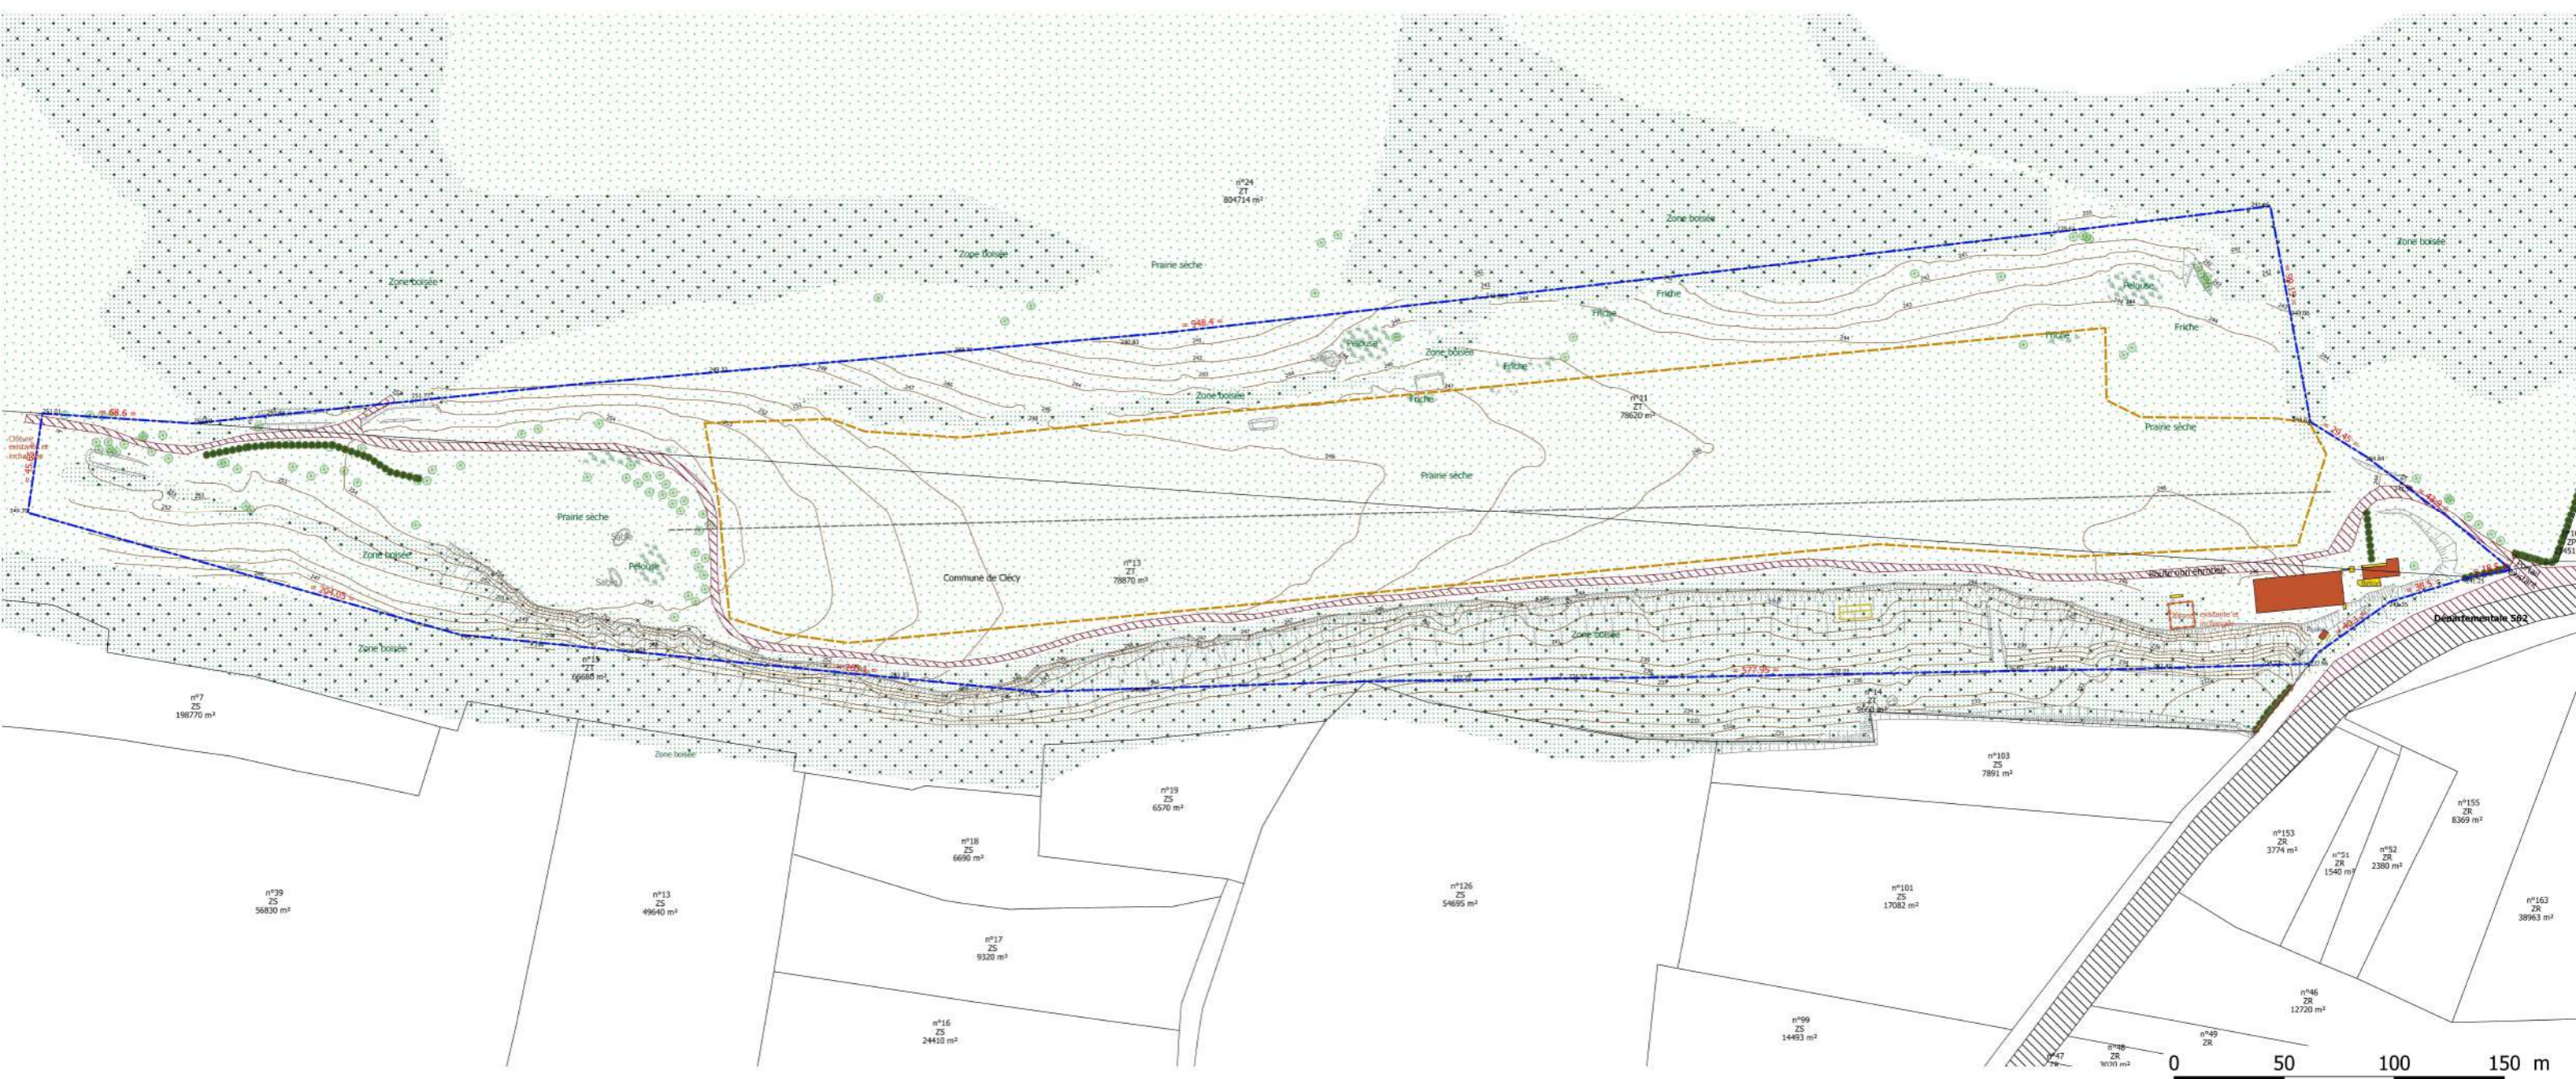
n°24
ZT
804714 m²

Zone boisée

Zone boisée

Zone boisée

Prairie sèche

Zone boisée

= 948.4 =

Friche

Friche

Pelouse

Pelouse

Zone boisée

Friche

Friche

Zone boisée

Friche

Friche

= 68.6 =

Clôture existante, à inchangée

n°11
ZT
78620 m²

Prairie sèche

Prairie sèche

Prairie sèche

Pelouse

Zone boisée

Commune de Clécy

n°13
ZT
78870 m²

Route non cadastrée

= 264.05 =

Zone boisée

n°15
ZT
56680 m²

Clôture existante, à inchangée

Départementale 562

Zone boisée

= 577.05 =

n°14
ZT

n°7
ZS
198770 m²

Zone boisée

n°19
ZS
6570 m²

n°103
ZS
7891 m²

n°155
ZR
8369 m²

n°153
ZR
3774 m²

n°51
ZR
1540 m²

n°52
ZR
2380 m²

n°18
ZS
6690 m²

n°39
ZS
56830 m²

n°13
ZS
49640 m²

n°126
ZS
54695 m²

n°101
ZS
17082 m²

n°163
ZR
38963 m²

n°17
ZS
9320 m²

n°46
ZR
12720 m²

n°16
ZS
24410 m²

n°99
ZS
14493 m²

n°49
ZR

n°48
ZR
3020 m²

n°47

0 50 100 150 m